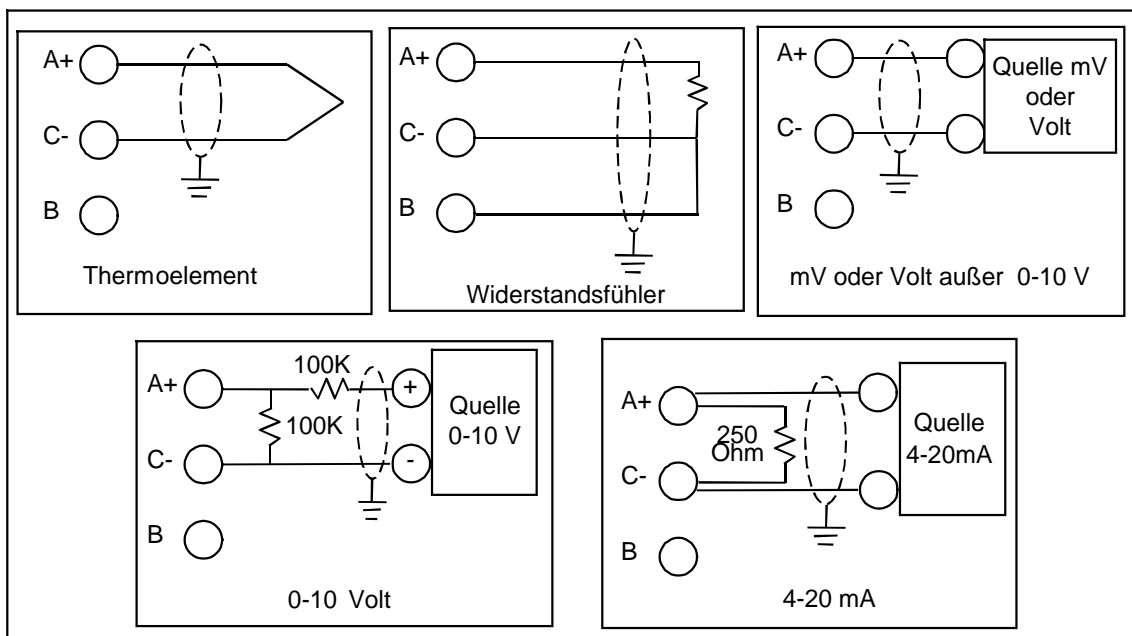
A+

C-

B

Thermoelement

A+

C-

B

Widerstandsfühler

A+

C-

B

Quelle mV oder Volt

mV oder Volt außer 0-10 V

A+

C-

B

100K

100K

+

-

Quelle 0-10 V

0-10 Volt

A+

C-

B

250 Ohm

Quelle 4-20mA

4-20 mA